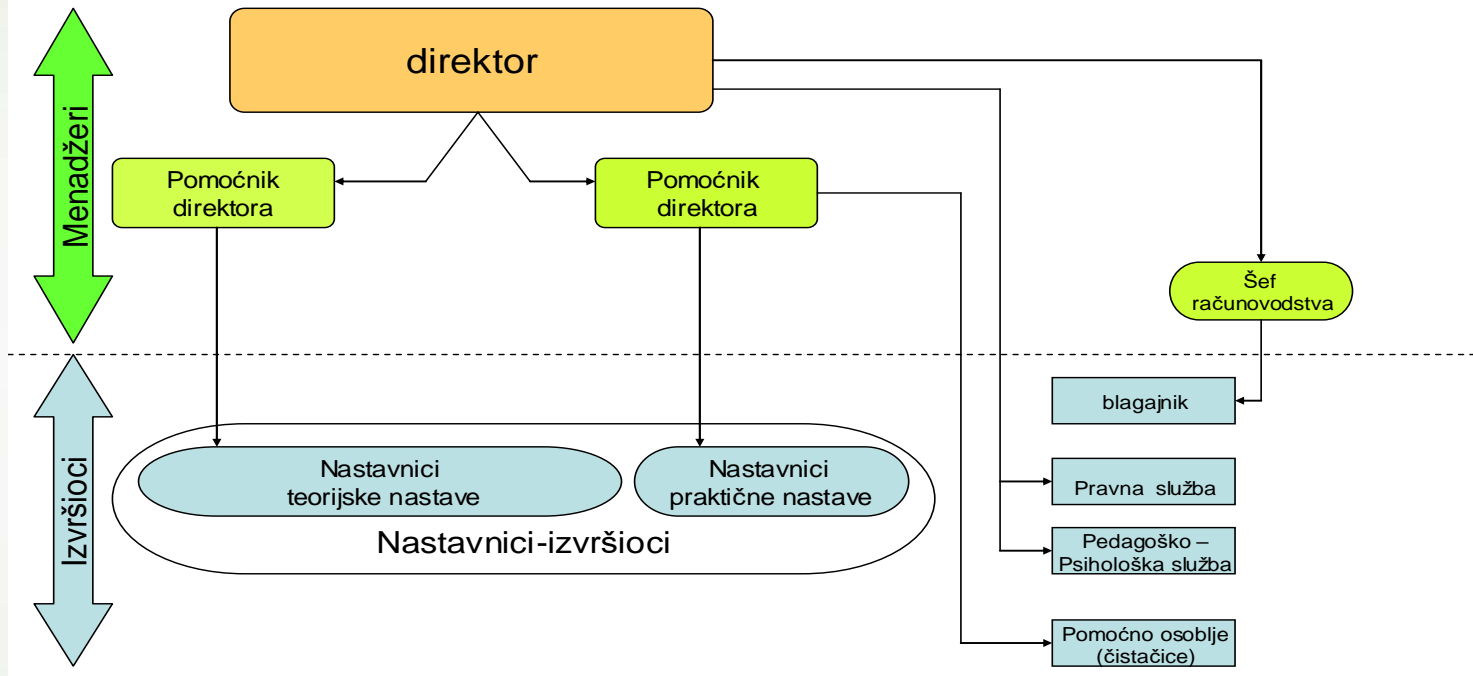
Menadžeri

direktor

Pomoćnik direktora

Pomoćnik direktora

Šef računovodstva

Izvršioci

blagajnik

Nastavnici teorijske nastave

Nastavnici praktične nastave

Nastavnici-izvršioci

Pravna služba

Pedagoško – Psihološka služba

Pomoćno osoblje (čistačice)